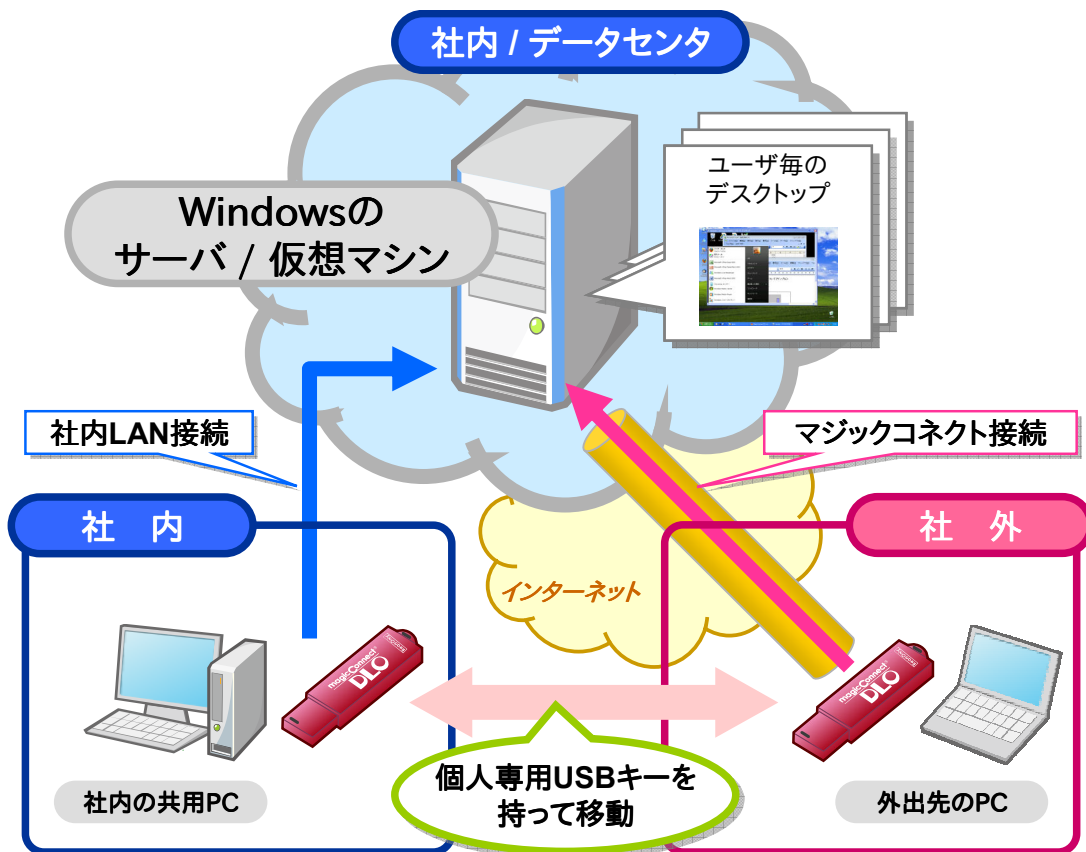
社内 / データセンタ

Windowsの
サーバ / 仮想マシン

ユーザ毎の
デスクトップ

社内LAN接続

マジックコネクト接続

社　内

社　外

インターネット

magicConnect DLO

magicConnect DLO

社内の共用PC

個人専用USBキーを
持って移動

外出先のPC